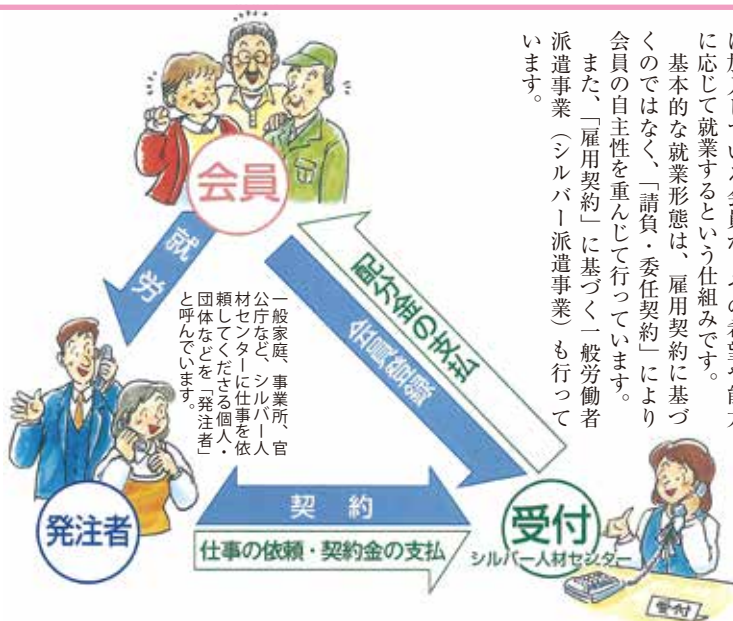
に応じて就業するという仕組みです。

基本的な就業形態は、雇用契約に基づくのではなく、「請負・委任契約」により会員の自主性を重んじて行っています。

また、「雇用契約」に基づく一般労働者派遣事業（シルバー派遣事業）も行っています。

会員

就労

配分金の支払

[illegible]

一般家庭、事業所、官公庁など、シルバー人材センターに仕事を依頼してくださる個人・団体などを「発注者」と呼んでいます。

発注者

契約

仕事の依頼・契約金の支払

受付

シルバー人材センター

受付